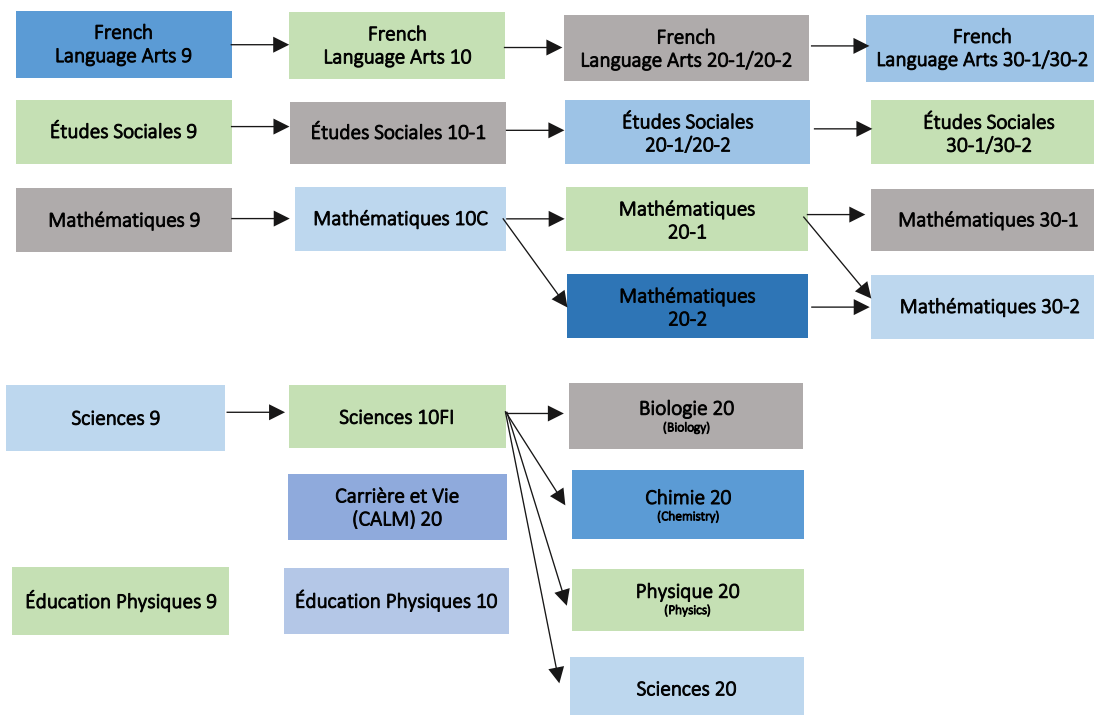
French Language Arts 9

French Language Arts 10

French Language Arts 20-1/20-2

French Language Arts 30-1/30-2

Études Sociales 9

Études Sociales 10-1

Études Sociales 20-1/20-2

Études Sociales 30-1/30-2

Mathématiques 9

Mathématiques 10C

Mathématiques 20-1

Mathématiques 30-1

Mathématiques 20-2

Mathématiques 30-2

Sciences 9

Sciences 10FI

Biologie 20 (Biology)

Carrière et Vie (CALM) 20

Chimie 20 (Chemistry)

Éducation Physiques 9

Éducation Physiques 10

Physique 20 (Physics)

Sciences 20